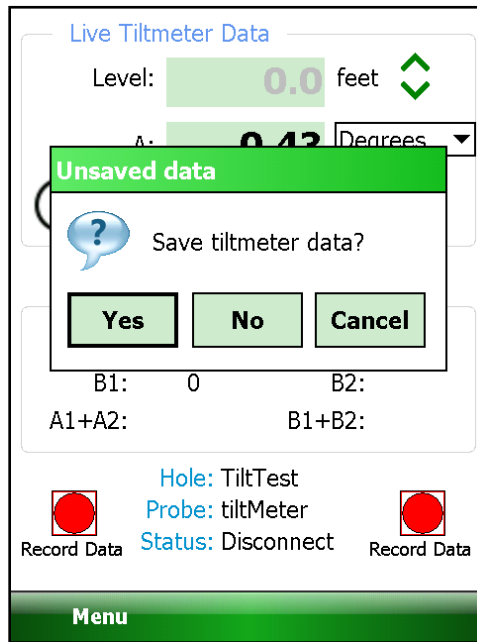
Live Tiltmeter Data

Level: 0.0 feet

A: 0.43 Degrees

Unsaved data

Save tiltmeter data?

Yes No Cancel

B1: 0 B2:

A1+A2: B1+B2:

Hole: TiltTest
Probe: tiltMeter
Status: Disconnect

Record Data Record Data

Menu